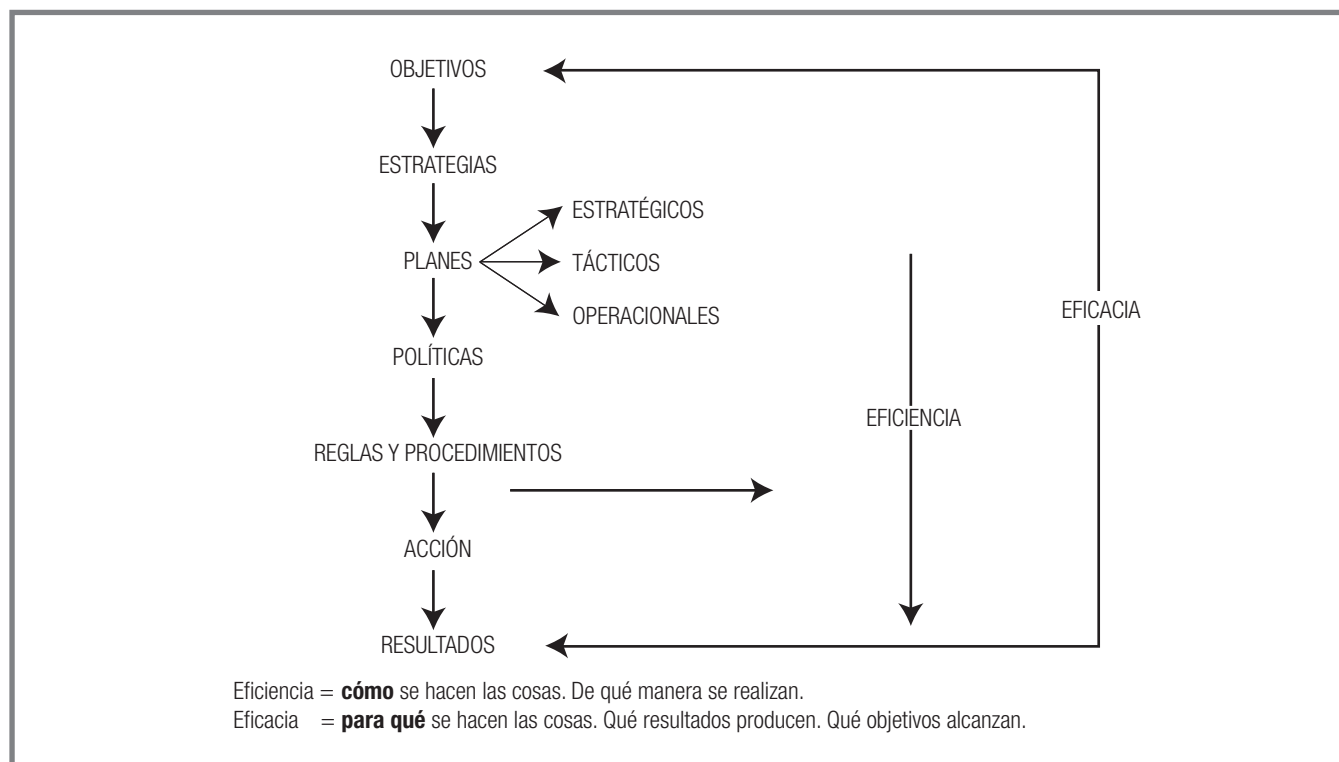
OBJETIVOS

ESTRATEGIAS

PLANES

ESTRATÉGICOS

TÁCTICOS

OPERACIONALES

POLÍTICAS

REGLAS Y PROCEDIMIENTOS

ACCIÓN

RESULTADOS

EFICIENCIA

EFICACIA

Eficiencia = **cómo** se hacen las cosas. De qué manera se realizan.
Eficacia = **para qué** se hacen las cosas. Qué resultados producen. Qué objetivos alcanzan.